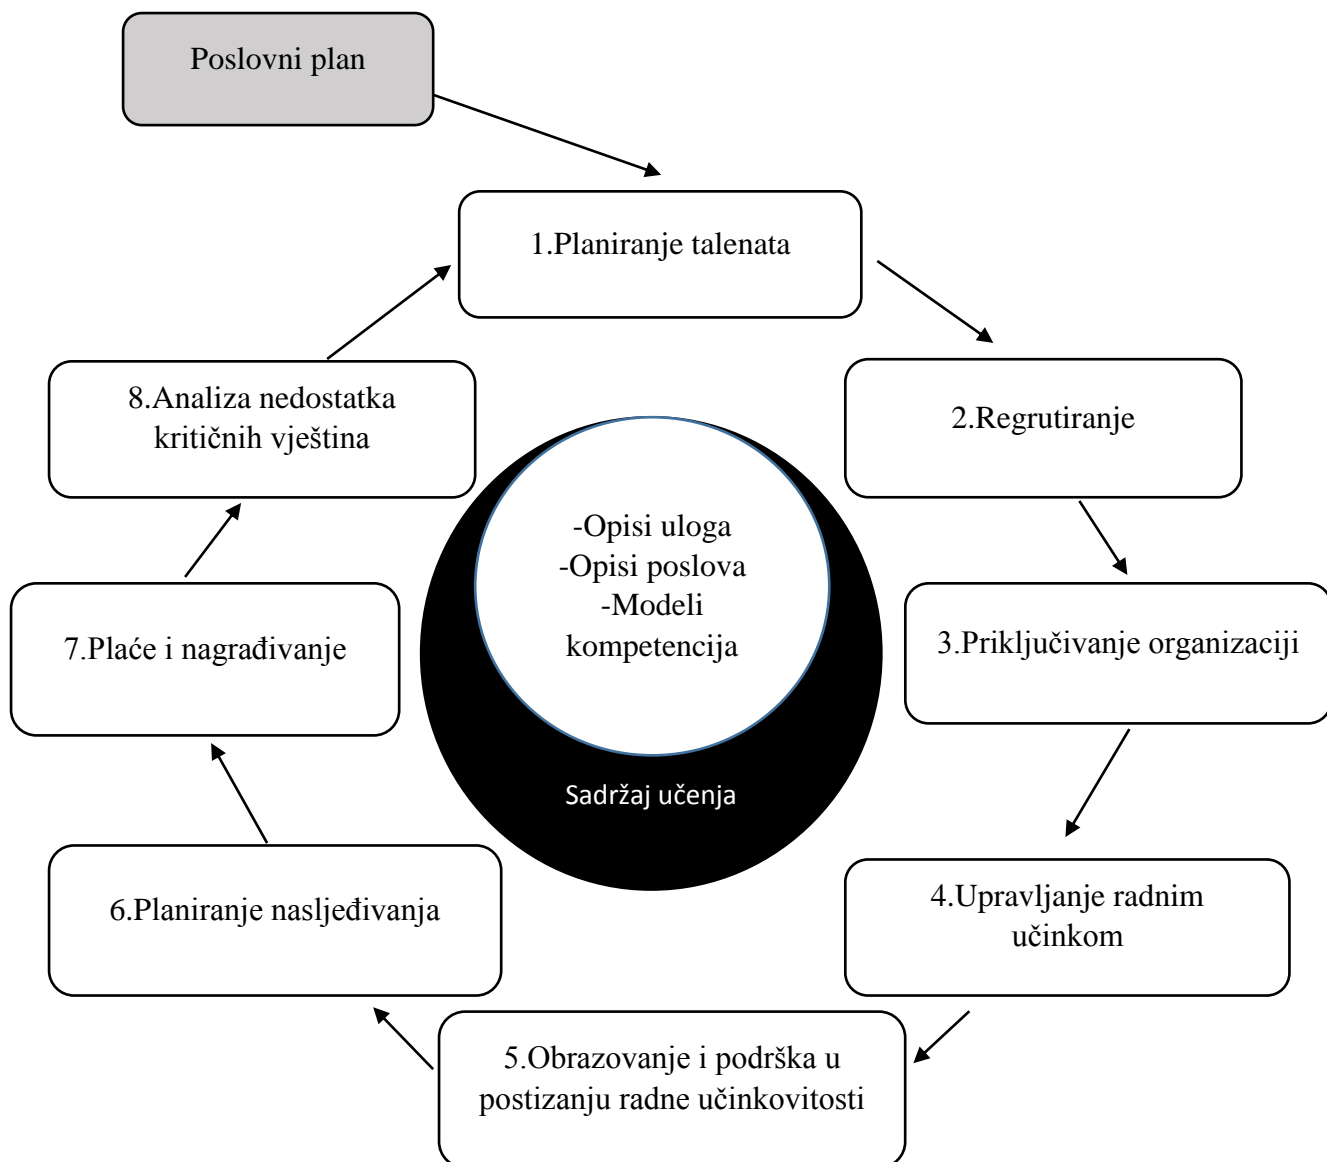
Poslovni plan

1.Planiranje talenata

2.Regrutiranje

3.Priključivanje organizaciji

4.Upravljanje radnim učinkom

5.Obrazovanje i podrška u postizanju radne učinkovitosti

6.Planiranje nasljeđivanja

7.Plaće i nagrađivanje

8.Analiza nedostatka kritičnih vještina

-Opisi uloga
-Opisi poslova
-Modeli kompetencija

Sadržaj učenja